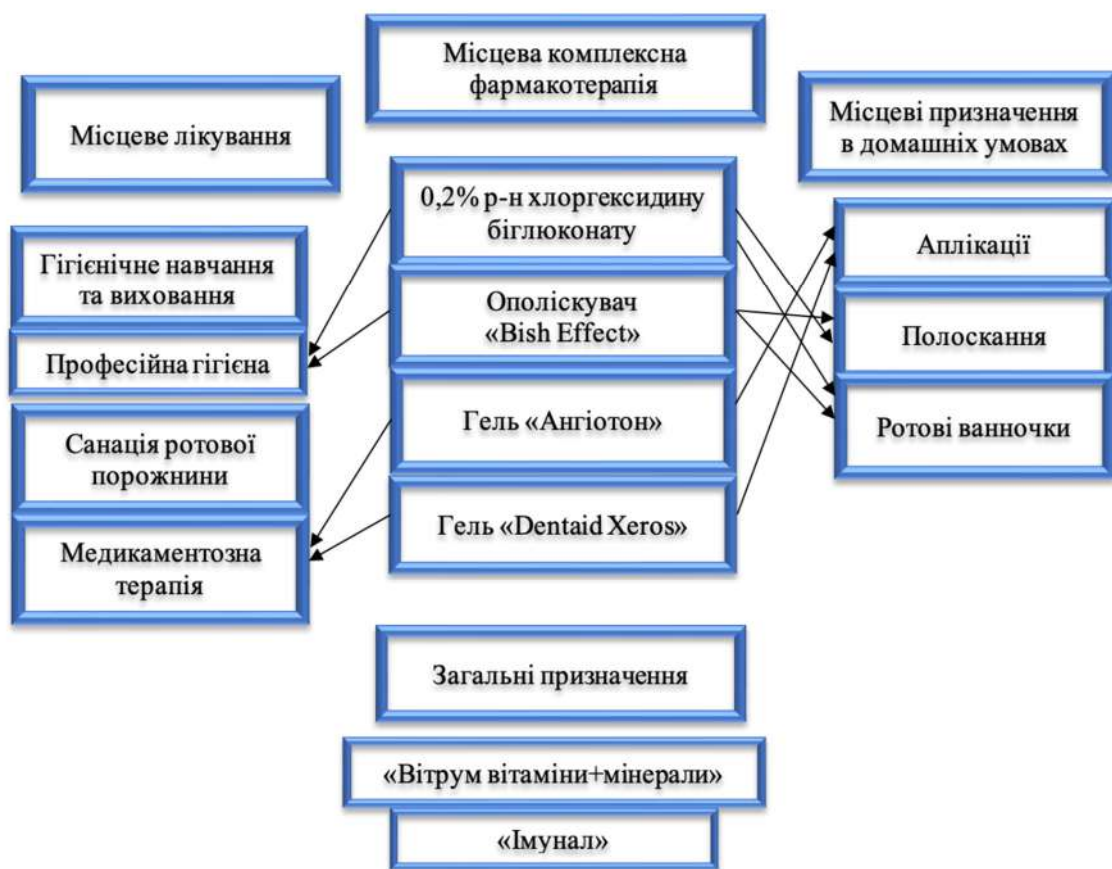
Місцева комплексна фармакотерапія

Місцеве лікування

Місцеві призначення в домашніх умовах

0,2% р-н хлоргексидину біглюконату

Гігієнічне навчання та виховання

Ополіскувач «Bish Effect»

Професійна гігієна

Гель «Ангіотон»

Санація ротової порожнини

Гель «Dentaid Xeros»

Медикаментозна терапія

Аплікації

Полоскання

Ротові ванночки

Загальні призначення

«Вітрум вітаміни+мінерали»

«Імунал»